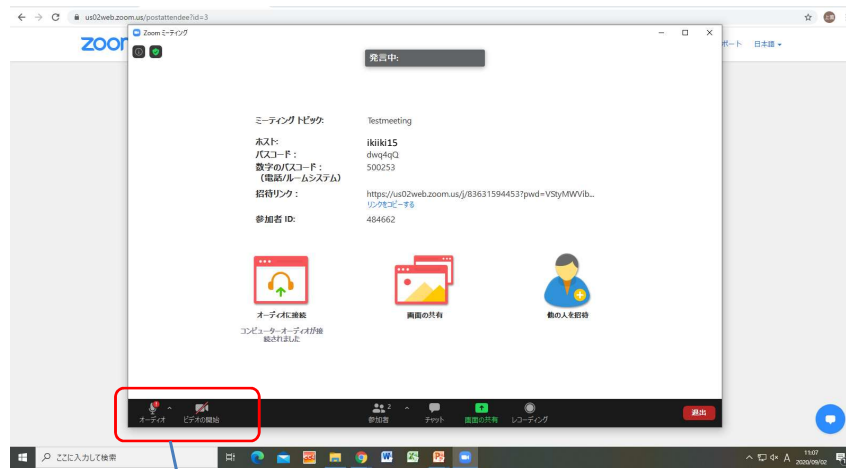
us02web.zoom.us/postattendee?id=3

zoom

Zoom ミーティング

ポート 日本語

発言中:

ミーティング トピック: Testmeeting

ホスト: ikiiki15

パスコード: dwq4qQ

数字のパスコード:（電話/ルームシステム） 500253

招待リンク: https://us02web.zoom.us/j/83631594453?pwd=VStyMWVib...

リンクをコピーする

参加者 ID: 484662

オーディオに接続

コンピューターオーディオが接続されました

画面の共有

他の人を招待

オーディオ

ビデオの開始

参加者 2

チャット

画面の共有

レコーディング

退出

ここに入力して検索

11:07
2020/09/02